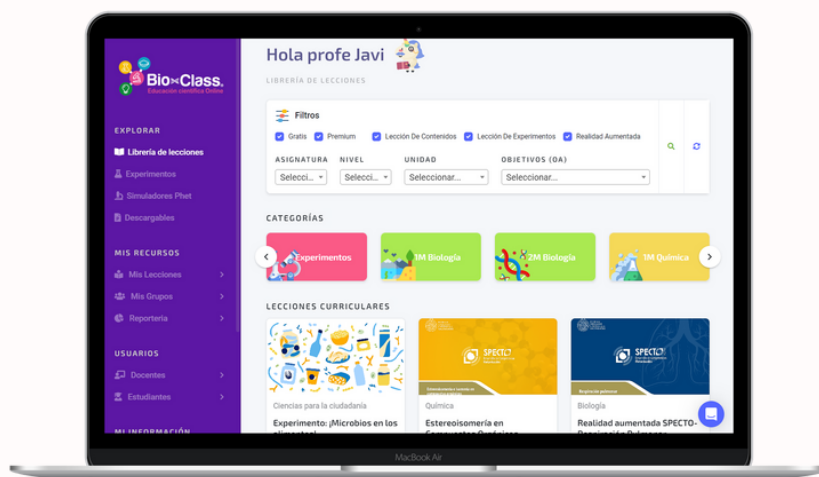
Bio Class.
Educación científica Online

EXPLORAR
Librería de lecciones
Experimentos
Simuladores Phet
Descargables

MIS RECURSOS
Mis Lecciones
Mis Grupos
Reportería

USUARIOS
Docentes
Estudiantes

MI INFORMACIÓN

Hola profe Javi
LIBRERÍA DE LECCIONES

Filtros
Gratis Premium Lección De Contenidos Lección De Experimentos Realidad Aumentada

ASIGNATURA
Selecci...
NIVEL
Selecci...
UNIDAD
Seleccionar...
OBJETIVOS (OA)
Seleccionar...

CATEGORÍAS
Experimentos
1M Biología
2M Biología
1M Química

LECCIONES CURRICULARES
Ciencias para la ciudadanía
Experimento: ¡Microbios en los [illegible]
SPECTO
Química
Estereoisomería en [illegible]
SPECTO
Biología
Realidad aumentada SPECTO- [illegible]

MacBook Air